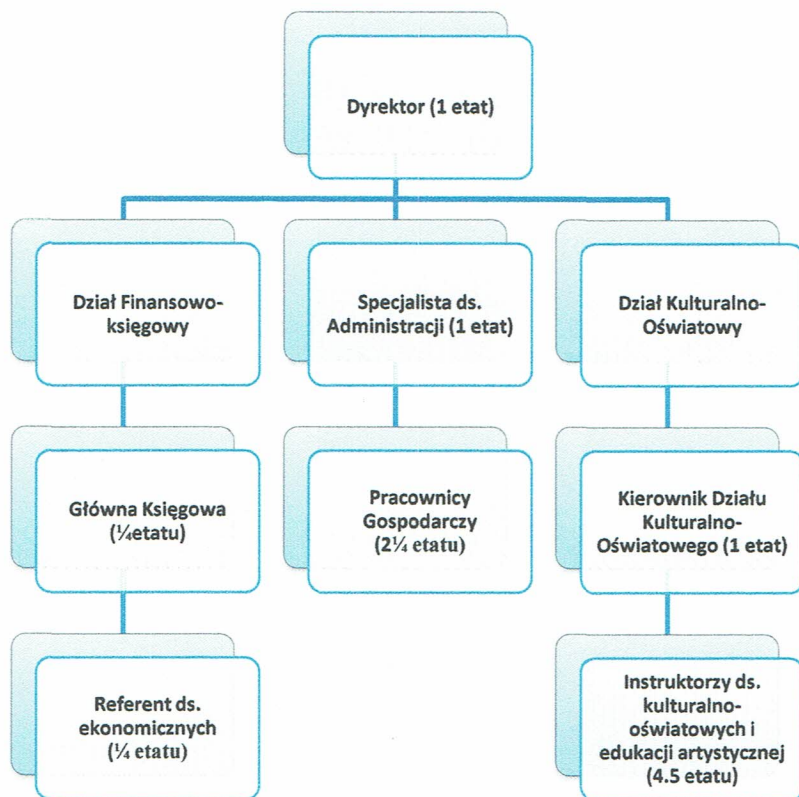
Dyrektor (1 etat)

Dział Finansowo-księgowy

Specjalista ds. Administracji (1 etat)

Dział Kulturalno-Oświatowy

Główna Księgowa (¼etatu)

Pracownicy Gospodarczy (2¼ etatu)

Kierownik Działu Kulturalno-Oświatowego (1 etat)

Referent ds. ekonomicznych (¼ etatu)

Instruktorzy ds. kulturalno-oświatowych i edukacji artystycznej (4.5 etatu)